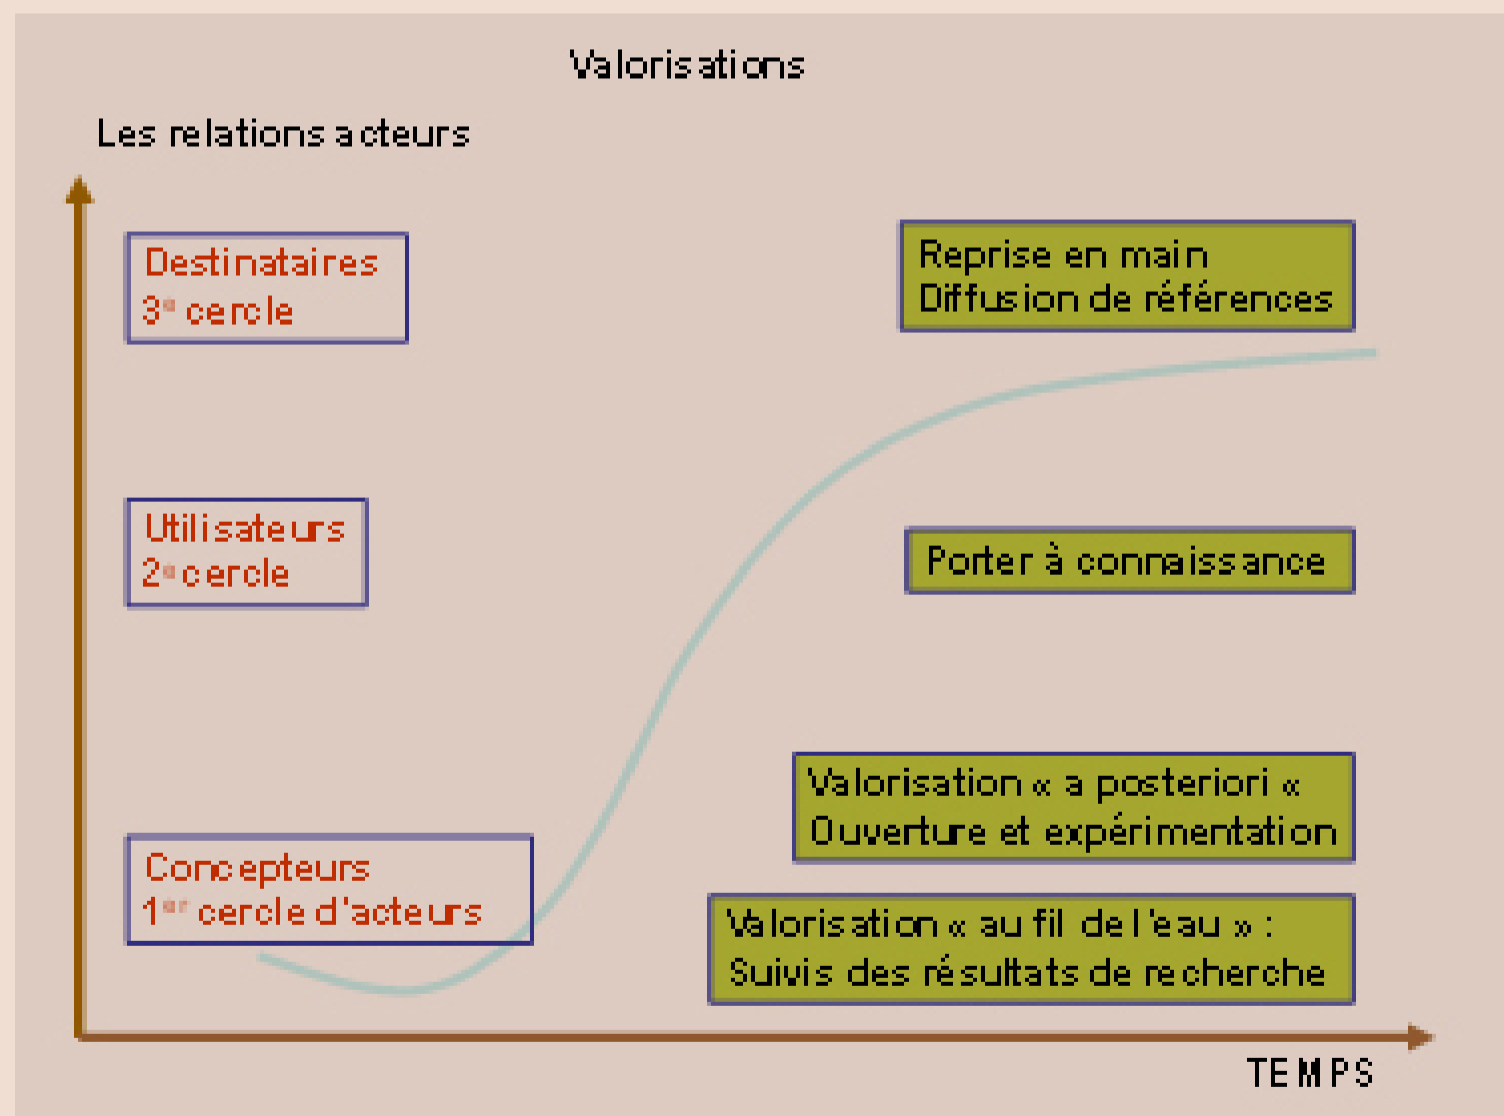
Valorisations

Les relations acteurs

Destinataires
3e cercle

Utilisateurs
2e cercle

Concepteurs
1er cercle d'acteurs

Reprise en main
Diffusion de références

Porter à connaissance

Valorisation « a posteriori «
Ouverture et expérimentation

Valorisation « au fil de l'eau » :
Suivis des résultats de recherche

TEMPS